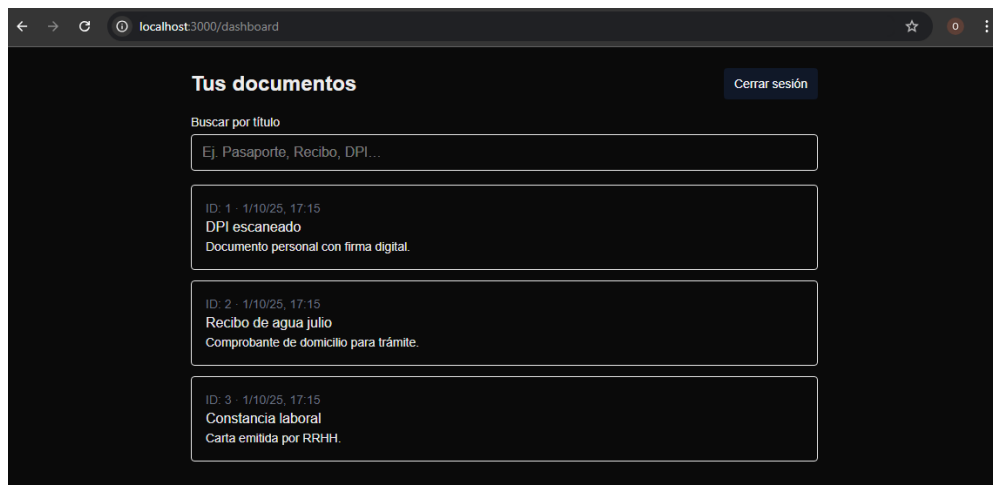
localhost:3000/dashboard

o

Tus documentos

Cerrar sesión

Buscar por título

Ej. Pasaporte, Recibo, DPI...

ID: 1 · 1/10/25, 17:15
DPI escaneado
Documento personal con firma digital.

ID: 2 · 1/10/25, 17:15
Recibo de agua julio
Comprobante de domicilio para trámite.

ID: 3 · 1/10/25, 17:15
Constancia laboral
Carta emitida por RRHH.